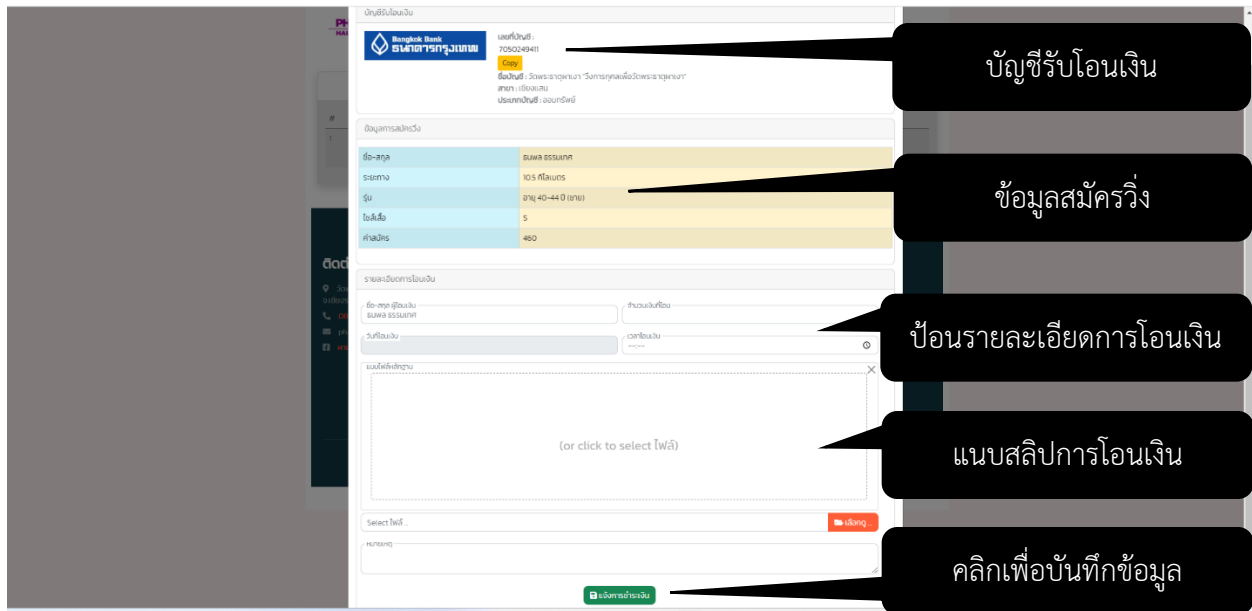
บัญชีรับโอนเงิน

Bangkok Bank ธนาคารกรุงเทพ

เลขที่บัญชี :
7050249411
Copy
ชื่อบัญชี : วัดพระธาตุพางาง "วิ่งการกุศลเพื่อวัดพระธาตุพางาง"
สาขา : เชียงแสน
ประเภทบัญชี : ออมทรัพย์

บัญชีรับโอนเงิน

ข้อมูลการสมัครวิ่ง

| | |
|---|---|
| ชื่อ-สกุล | ธนพล ธรรมเทศ |
| ระยะทาง | 10.5 กิโลเมตร |
| รุ่น | อายุ 40-44 ปี (ชาย) |
| ไซส์เสื้อ | S |
| ค่าสมัคร | 460 |

ข้อมูลสมัครวิ่ง

รายละเอียดการโอนเงิน

ชื่อ-สกุล ผู้โอนเงิน
ธนพล ธรรมเทศ
จำนวนเงินที่โอน
วันที่โอนเงิน
เวลาโอนเงิน
--:--

ป้อนรายละเอียดการโอนเงิน

แนบไฟล์หลักฐาน

(or click to select ไฟล์)

แนบสลิปการโอนเงิน

Select ไฟล์ ...
เลือก ...

หมายเหตุ

แจ้งการชำระเงิน

คลิกเพื่อบันทึกข้อมูล

ติดต่